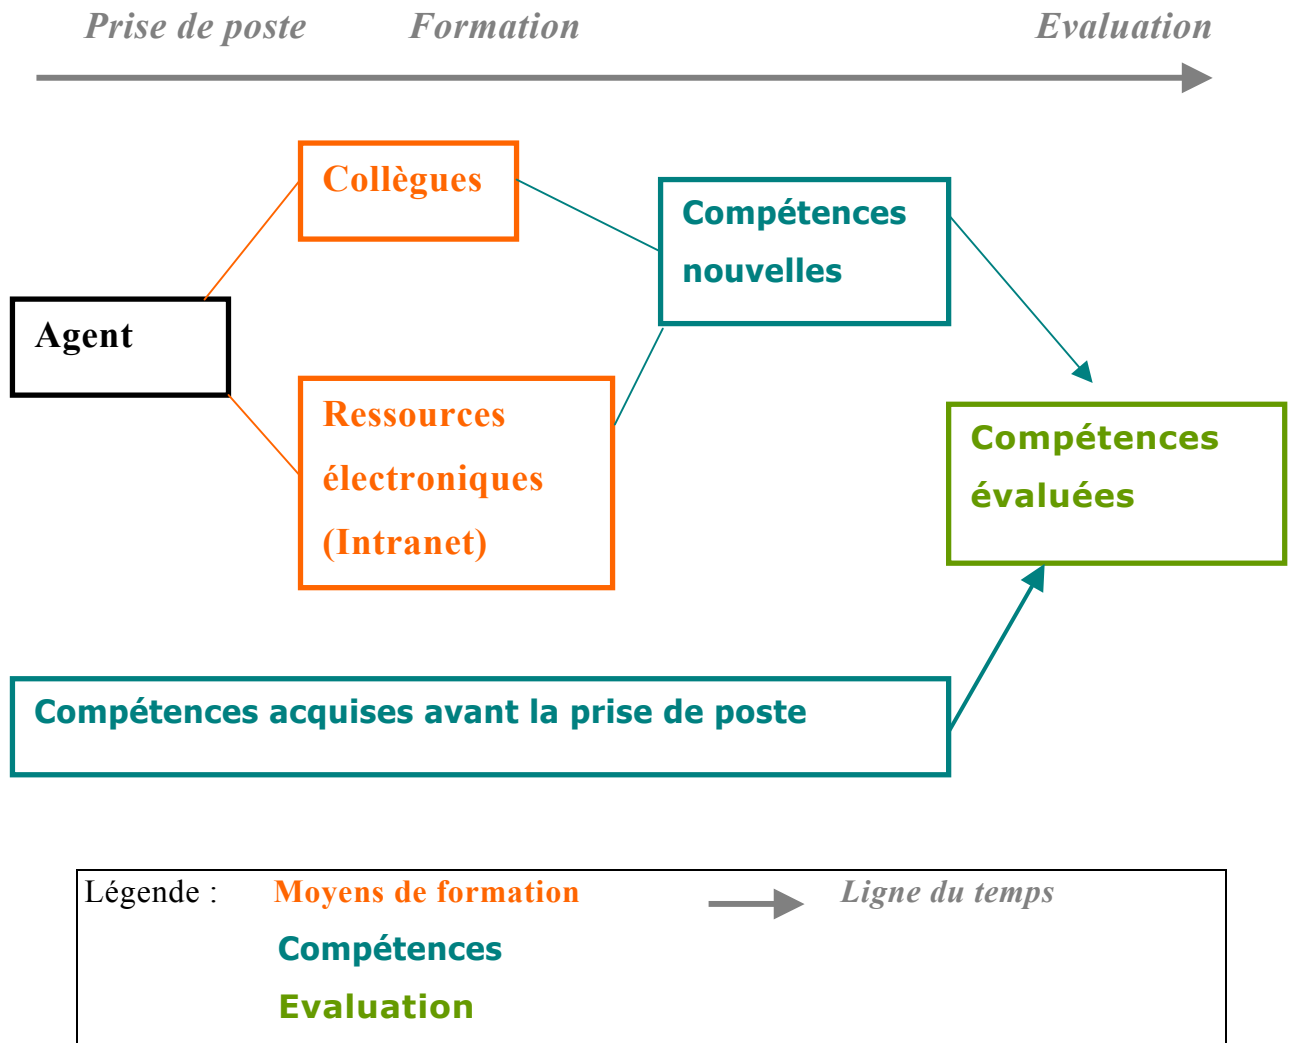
Prise de poste Formation Evaluation

Collègues

Compétences nouvelles

Agent

Ressources électroniques (Intranet)

Compétences évaluées

Compétences acquises avant la prise de poste

Légende : Moyens de formation Ligne du temps

Compétences

Evaluation